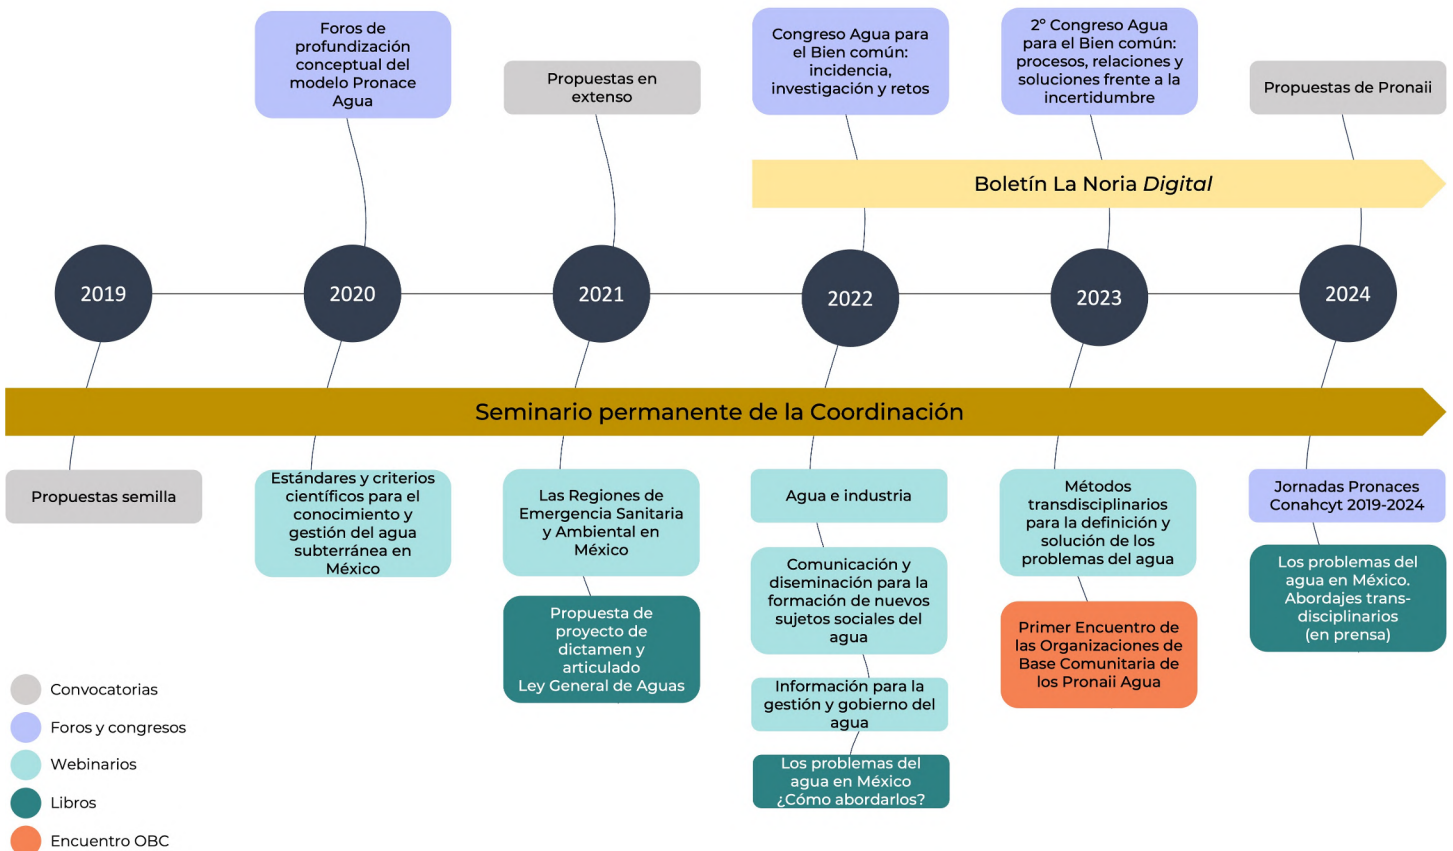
Foros de profundización conceptual del modelo Pronace Agua

Propuestas en extenso

Congreso Agua para el Bien común: incidencia, investigación y retos

2° Congreso Agua para el Bien común: procesos, relaciones y soluciones frente a la incertidumbre

Propuestas de Pronaii

Boletín La Noria *Digital*

2019

2020

2021

2022

2023

2024

Seminario permanente de la Coordinación

Propuestas semilla

Estándares y criterios científicos para el conocimiento y gestión del agua subterránea en México

Las Regiones de Emergencia Sanitaria y Ambiental en México

Propuesta de proyecto de dictamen y articulado Ley General de Aguas

Agua e industria

Comunicación y diseminación para la formación de nuevos sujetos sociales del agua

Información para la gestión y gobierno del agua

Los problemas del agua en México ¿Cómo abordarlos?

Métodos transdisciplinarios para la definición y solución de los problemas del agua

Primer Encuentro de las Organizaciones de Base Comunitaria de los Pronaii Agua

Jornadas Pronaces Conahcyt 2019-2024

Los problemas del agua en México. Abordajes transdisciplinarios (en prensa)

Convocatorias

Foros y congresos

Webinarios

Libros

Encuentro OBC